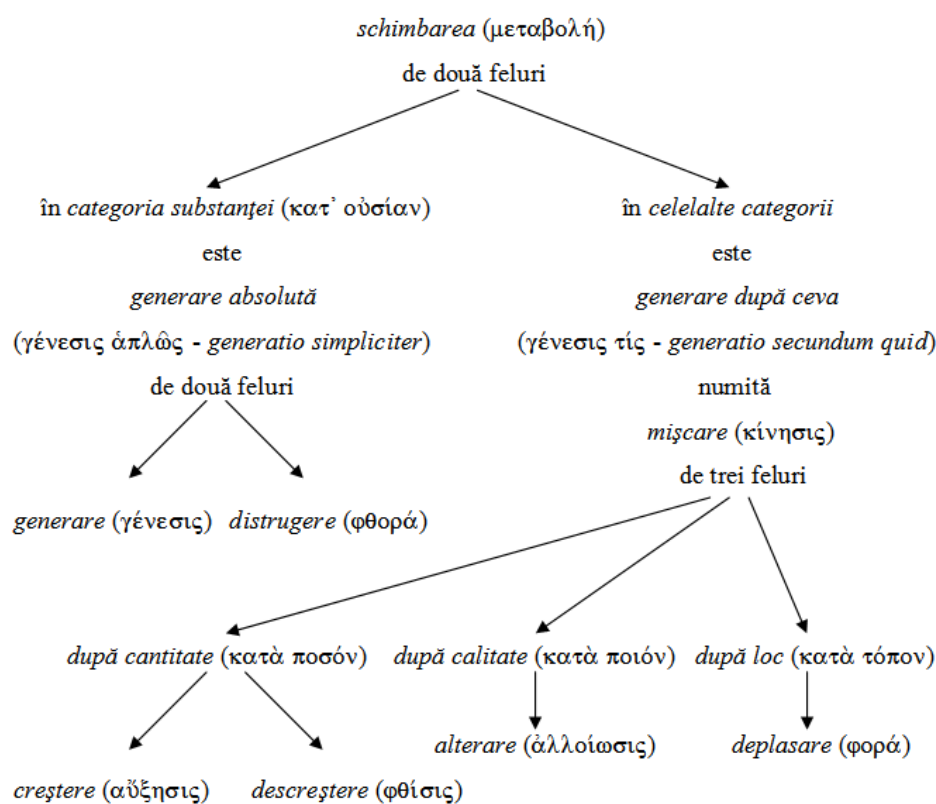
schimbarea (μεταβολή)

de două feluri

în categoria substanţei (κατ᾿ οὐσίαν)

este

generare absolută

(γένεσις ἁπλῶς - generatio simpliciter)

de două feluri

generare (γένεσις)

distrugere (φθορά)

în celelalte categorii

este

generare după ceva

(γένεσις τίς - generatio secundum quid)

numită

mişcare (κίνησις)

de trei feluri

după cantitate (κατὰ ποσόν)

creştere (αὔξησις)

descreştere (φθίσις)

după calitate (κατὰ ποιόν)

alterare (ἀλλοίωσις)

după loc (κατὰ τόπον)

deplasare (φορά)